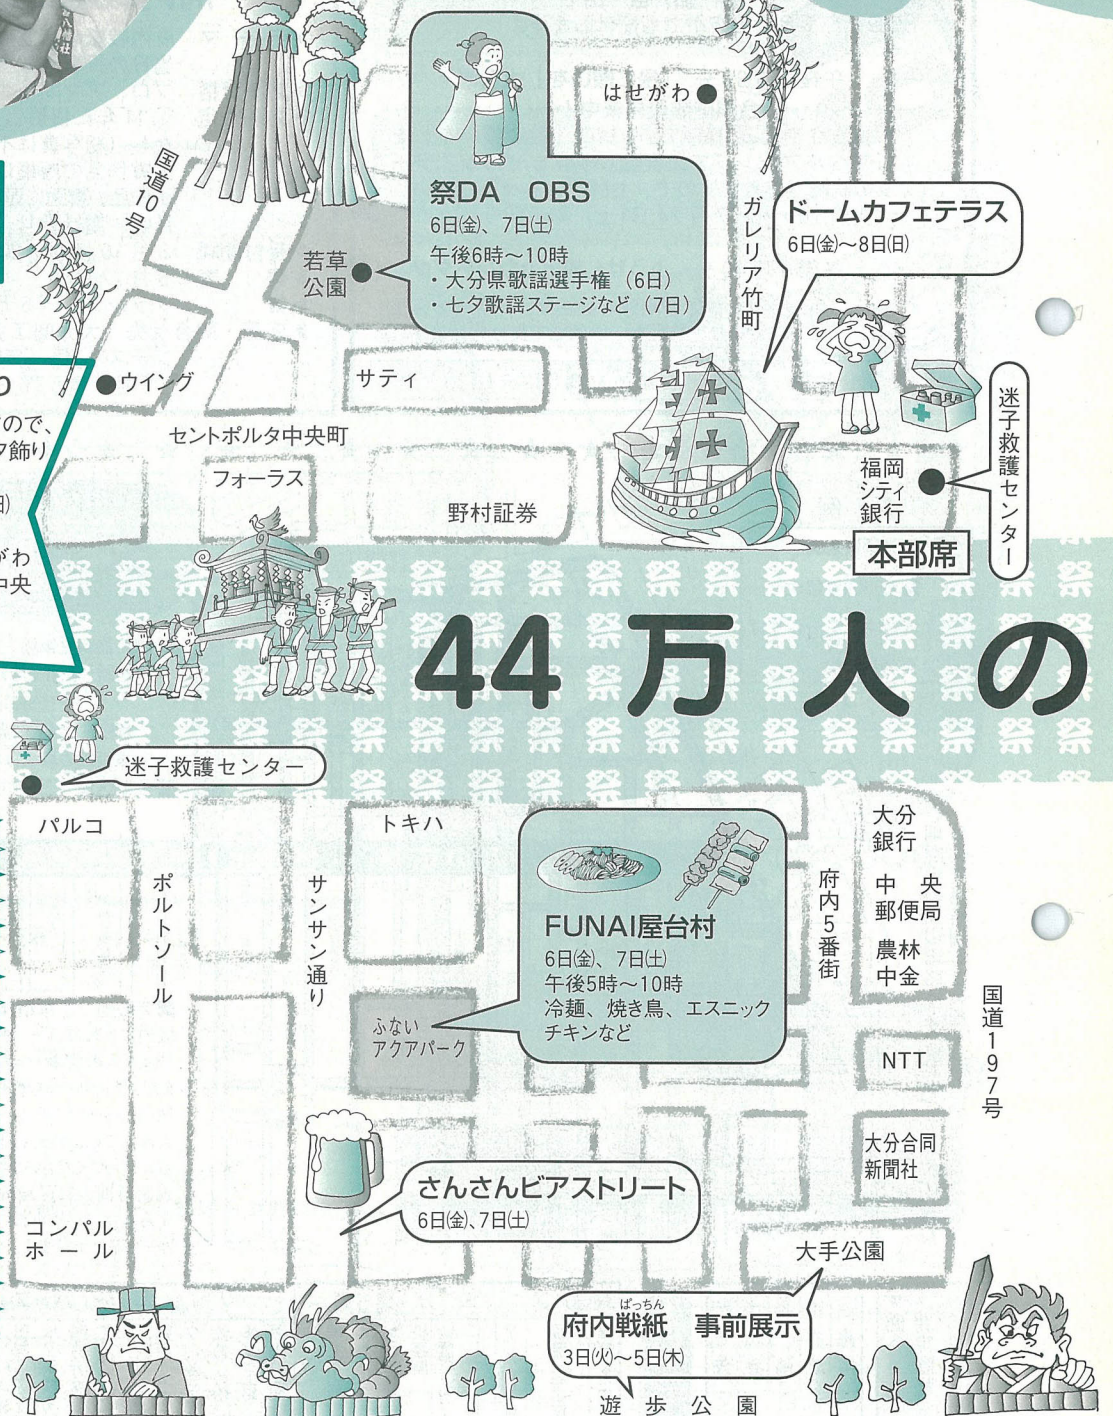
はせがわ

国道10号

祭DA　OBS
6日(金)、7日(土)
午後6時～10時
・大分県歌謡選手権（6日）
・七夕歌謡ステージなど（7日）

若草公園

ガレリア竹町

ドームカフェテラス
6日(金)～8日(日)

ウイング

サティ

ので、
ア飾り

セントポルタ中央町

フォーラス

野村証券

迷子救護センター

福岡シティ銀行

本部席

がわ
中央

44万人の

迷子救護センター

パルコ

トキハ

大分銀行

中央郵便局

農林中金

府内5番街

ポルトソール

サンサン通り

FUNAI屋台村
6日(金)、7日(土)
午後5時～10時
冷麺、焼き鳥、エスニックチキンなど

ふないアクアパーク

NTT

国道197号

大分合同新聞社

さんさんビアストリート
6日(金)、7日(土)

コンパルホール

大手公園

府内戦紙　事前展示
3日(火)～5日(木)

遊歩公園